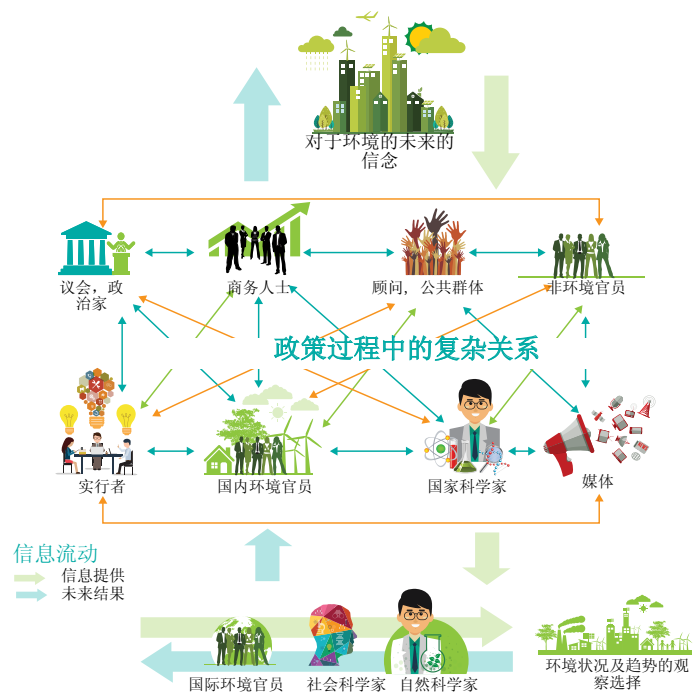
对于环境的未来的信念

议会，政治家

商务人士

顾问，公共群体

非环境官员

政策过程中的复杂关系

实行者

国内环境官员

国家科学家

媒体

信息流动
信息提供
未来结果

国际环境官员

社会科学家

自然科学家

环境状况及趋势的观察选择